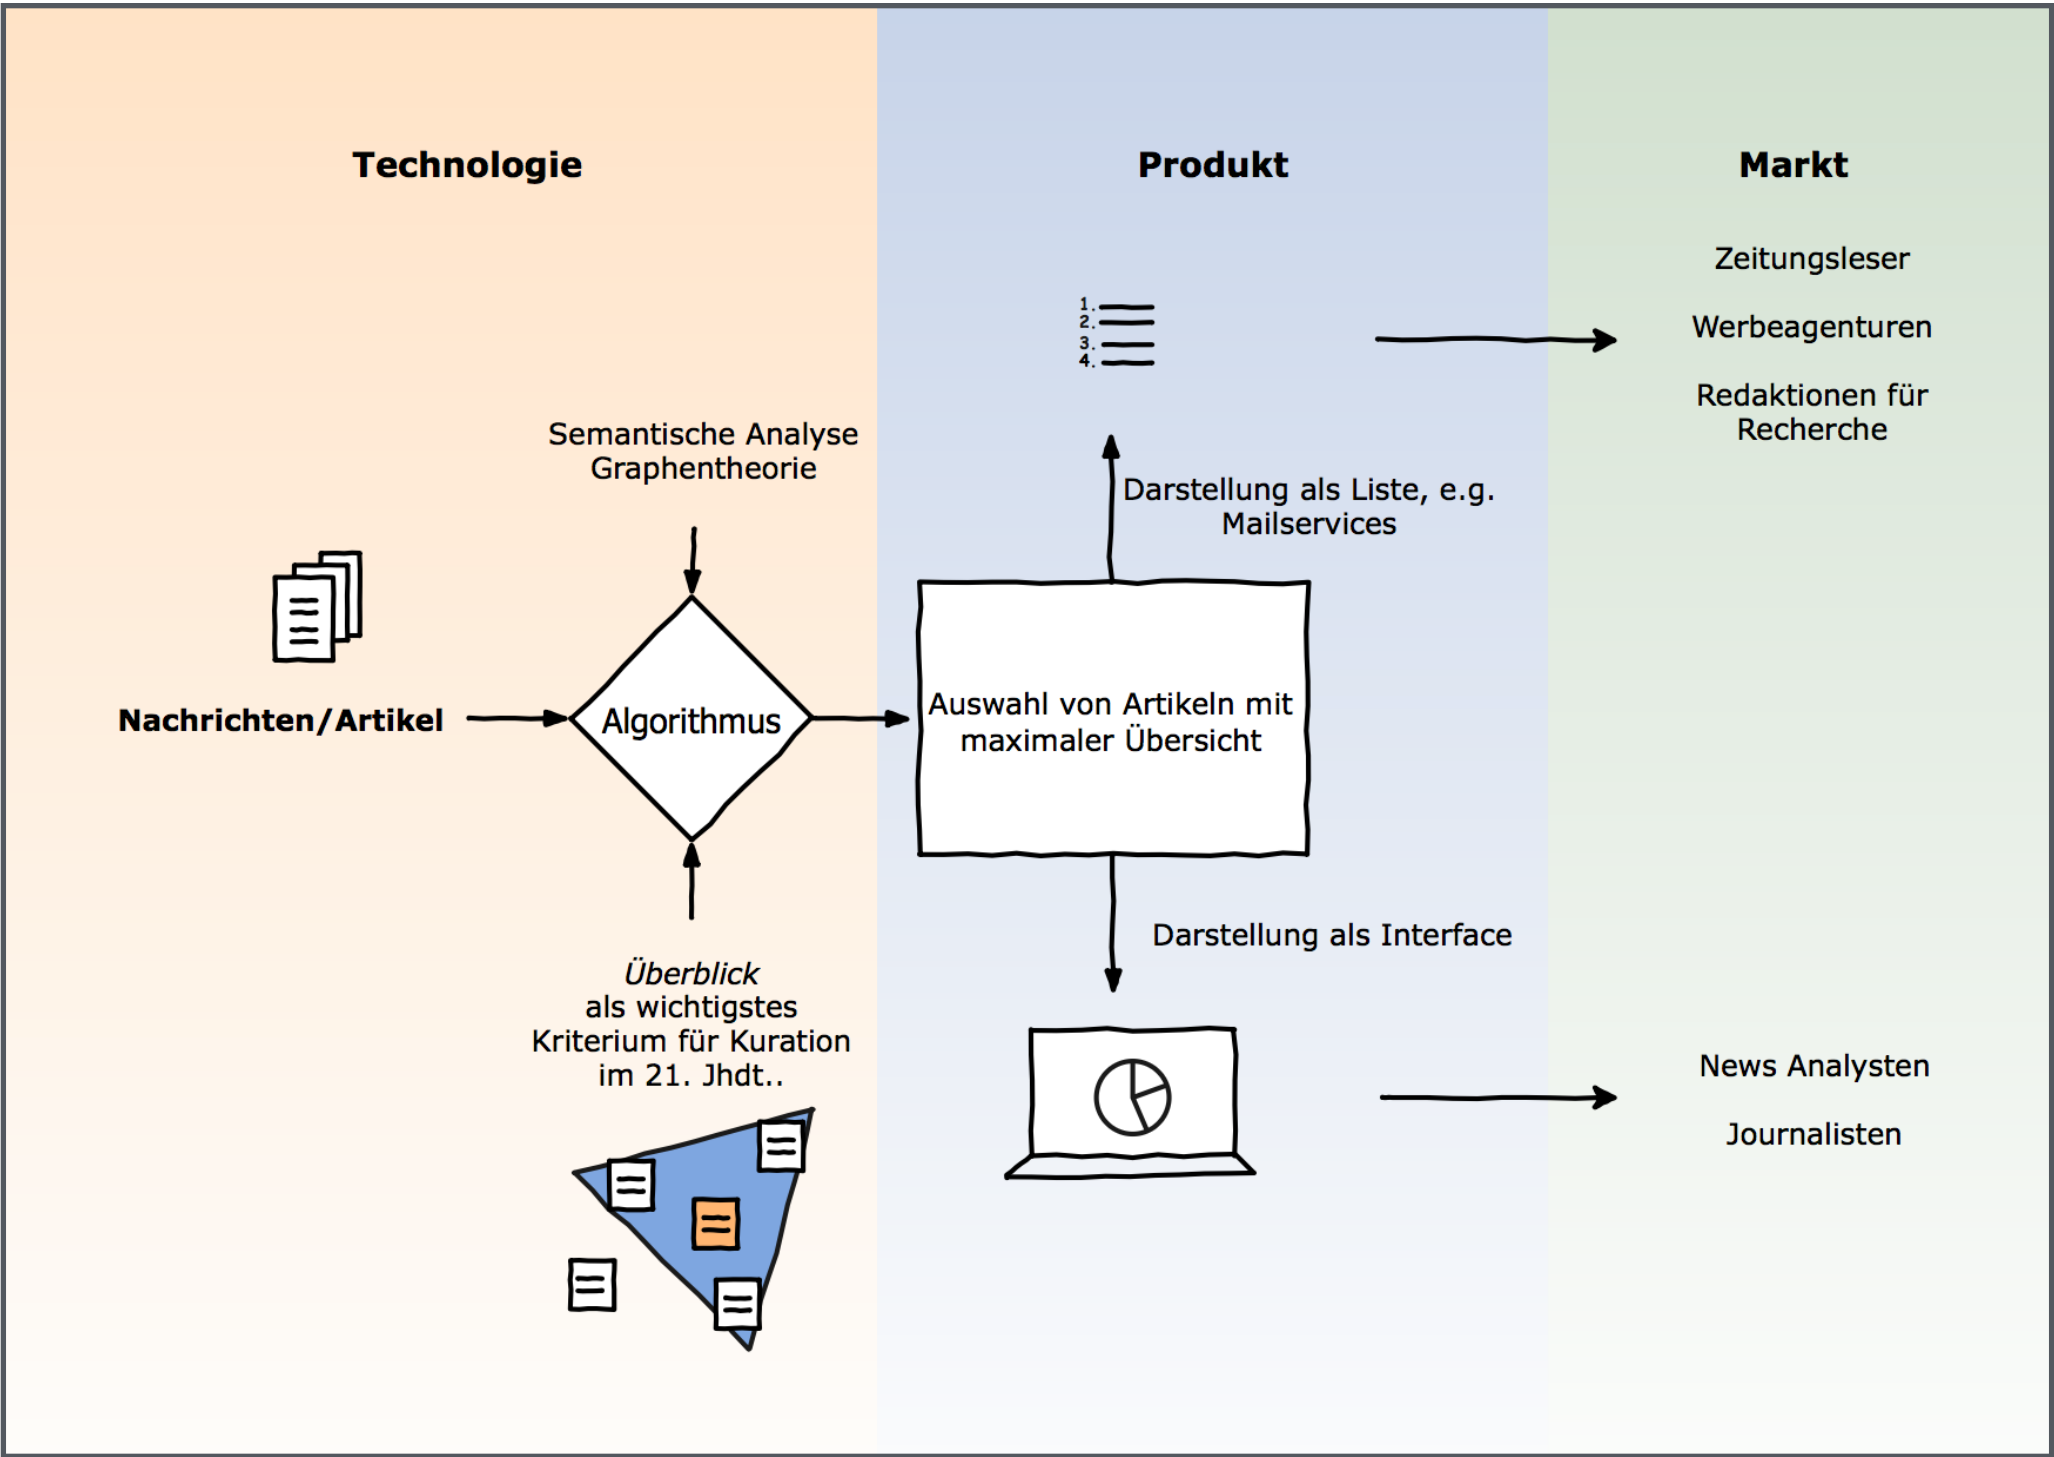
Technologie

Produkt

Markt

Zeitungsleser

Werbeagenturen

Redaktionen für Recherche

1.
2.
3.
4.

Semantische Analyse
Graphentheorie

Darstellung als Liste, e.g. Mailservices

Nachrichten/Artikel

Algorithmus

Auswahl von Artikeln mit maximaler Übersicht

Darstellung als Interface

*Überblick* als wichtigstes Kriterium für Kuration im 21. Jhdt..

News Analysten

Journalisten